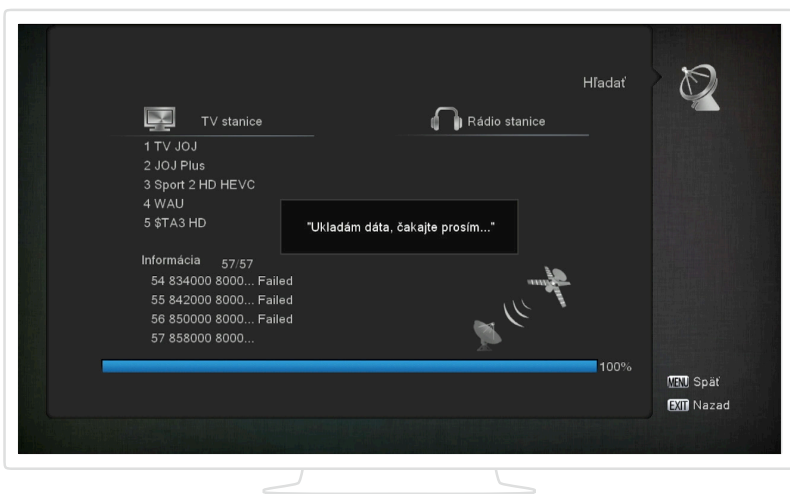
Hľadať

TV stanice

Rádio stanice

1 TV JOJ
2 JOJ Plus
3 Sport 2 HD HEVC
4 WAU
5 $TA3 HD

"Ukladám dáta, čakajte prosím..."

Informácia 57/57
54 834000 8000... Failed
55 842000 8000... Failed
56 850000 8000... Failed
57 858000 8000...

100%

MENU Späť
EXIT Nazad